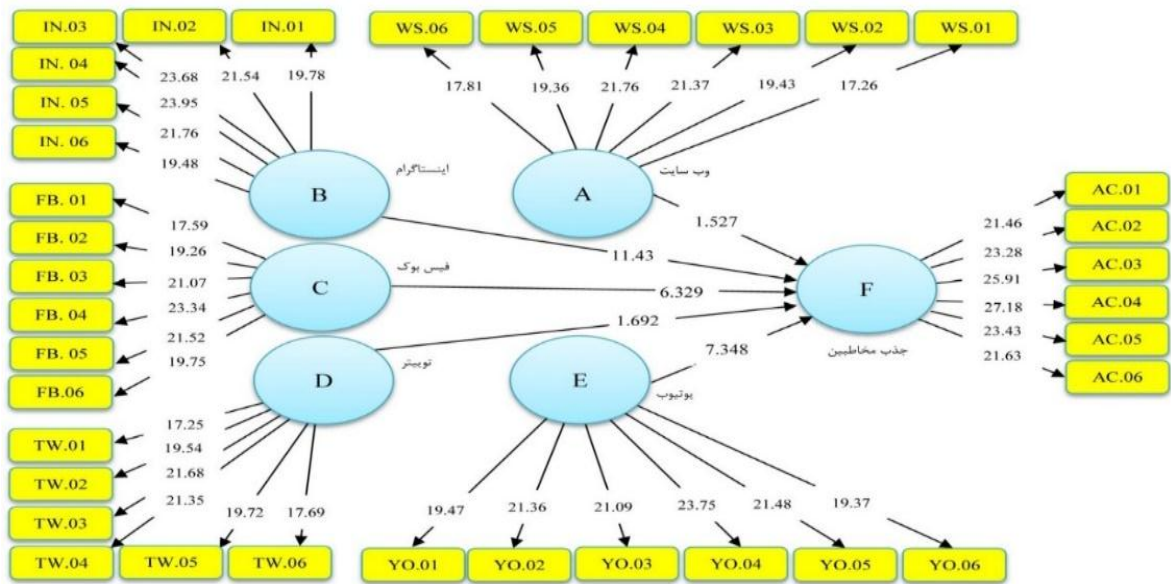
IN.03 IN.02 IN.01
IN. 04
IN. 05
IN. 06
23.68 21.54 19.78
23.95
21.76
19.48
B
اینستاگرام

WS.06 WS.05 WS.04 WS.03 WS.02 WS.01
17.81 19.36 21.76 21.37 19.43 17.26
A
وب سایت

FB. 01
FB. 02
FB. 03
FB. 04
FB. 05
FB.06
17.59
19.26
21.07
23.34
21.52
19.75
C
فیس بوک

1.527
11.43
6.329
1.692
7.348

F
جذب مخاطبین

AC.01
AC.02
AC.03
AC.04
AC.05
AC.06
21.46
23.28
25.91
27.18
23.43
21.63

D
توییتر
TW.01
TW.02
TW.03
TW.04 TW.05 TW.06
17.25
19.54
21.68
21.35
19.72 17.69

E
یوتیوب
19.47 21.36 21.09 23.75 21.48 19.37
YO.01 YO.02 YO.03 YO.04 YO.05 YO.06